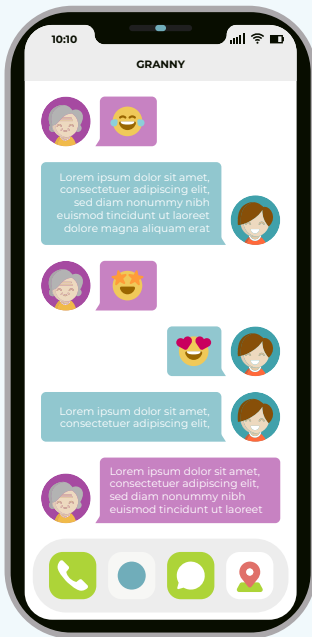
10:10

GRANNY

Lorem ipsum dolor sit amet, consectetuer adipiscing elit, sed diam nonummy nibh euismod tincidunt ut laoreet dolore magna aliquam erat

Lorem ipsum dolor sit amet, consectetuer adipiscing elit,

Lorem ipsum dolor sit amet, consectetuer adipiscing elit, sed diam nonummy nibh euismod tincidunt ut laoreet